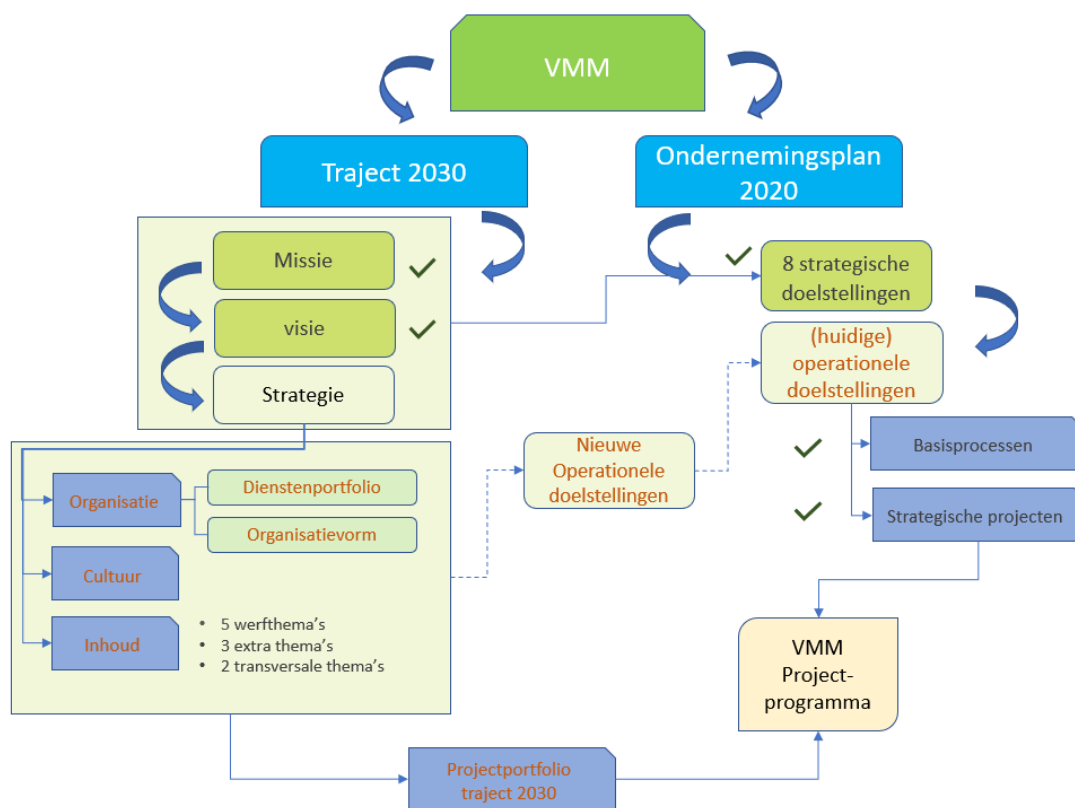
VMM

Traject 2030

Ondernemingsplan 2020

Missie

visie

Strategie

8 strategische doelstellingen

(huidige) operationele doelstellingen

Basisprocessen

Strategische projecten

Organisatie

Dienstenportfolio

Organisatievorm

Cultuur

Inhoud

• 5 werfthema's
• 3 extra thema's
• 2 transversale thema's

Nieuwe Operationele doelstellingen

VMM Project-programma

Projectportfolio traject 2030